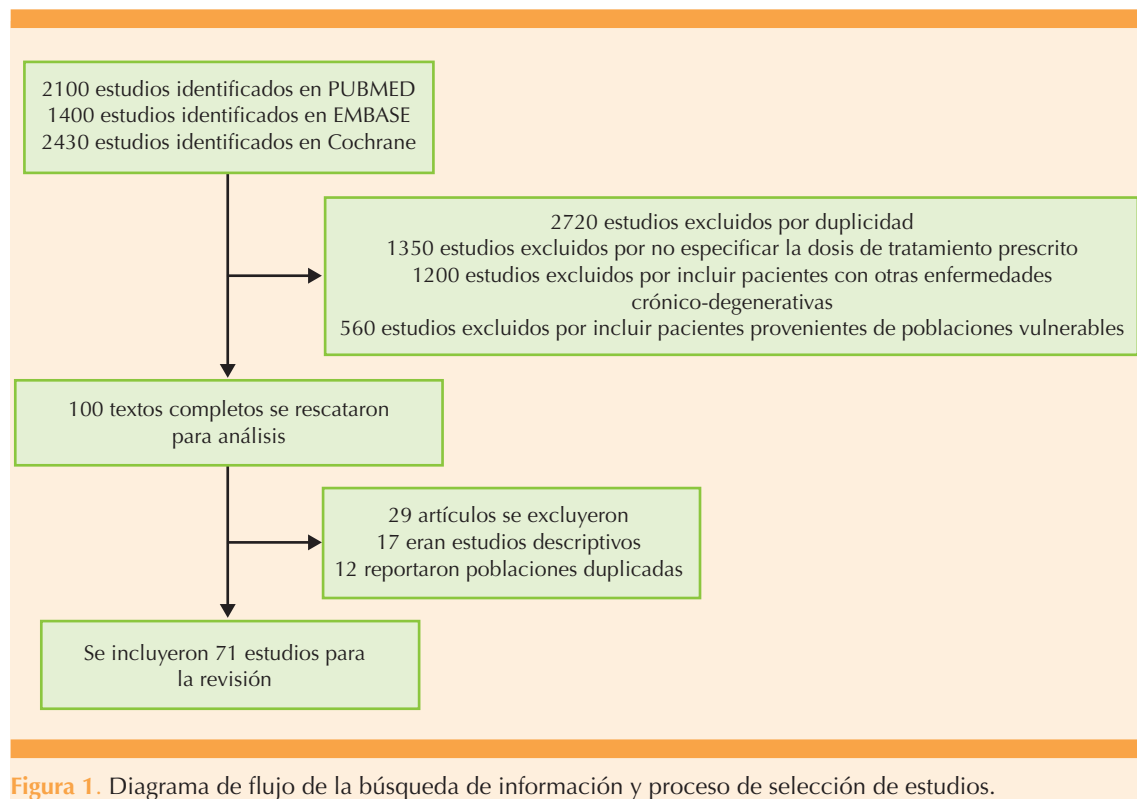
2100 estudios identificados en PUBMED
1400 estudios identificados en EMBASE
2430 estudios identificados en Cochrane

2720 estudios excluidos por duplicidad
1350 estudios excluidos por no especificar la dosis de tratamiento prescrito
1200 estudios excluidos por incluir pacientes con otras enfermedades crónico-degenerativas
560 estudios excluidos por incluir pacientes provenientes de poblaciones vulnerables

100 textos completos se rescataron para análisis

29 artículos se excluyeron
17 eran estudios descriptivos
12 reportaron poblaciones duplicadas

Se incluyeron 71 estudios para la revisión

Figura 1. Diagrama de flujo de la búsqueda de información y proceso de selección de estudios.